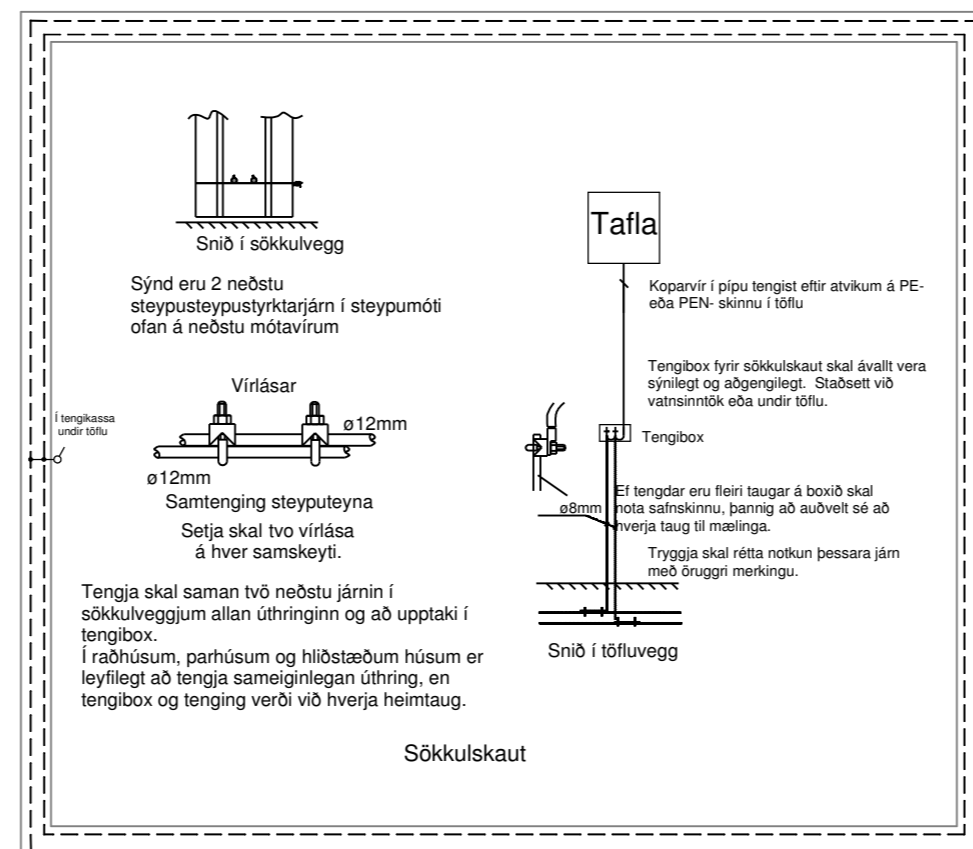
Snið í sökkulvegg

Sýnd eru 2 neðstu steypusteypustyrktarjárn í steypumóti ofan á neðstu mótavírum

Vírlásar

ø12mm

ø12mm

Í tengikassa undir töflu

Samtenging steyputeyna

Setja skal tvo vírlása á hver samskeyti.

Tengja skal saman tvö neðstu járnin í sökkulveggjum allan úthringinn og að upptaki í tengibox.
Í raðhúsum, parhúsum og hliðstæðum húsum er leyfilegt að tengja sameiginlegan úthring, en tengibox og tenging verði við hverja heimtaug.

Tafla

Koparvír í pípu tengist eftir atvikum á PE- eða PEN- skinnu í töflu

Tengibox fyrir sökkulskaut skal ávallt vera sýnilegt og aðgengilegt. Staðsett við vatnsinntök eða undir töflu.

Tengibox

Ef tengdar eru fleiri taugar á boxið skal nota safnskinnu, þannig að auðvelt sé að hverja taug til mælinga.

ø8mm

Tryggja skal rétta notkun þessara járn með öruggri merkingu.

Snið í töfluvegg

Sökkulskaut